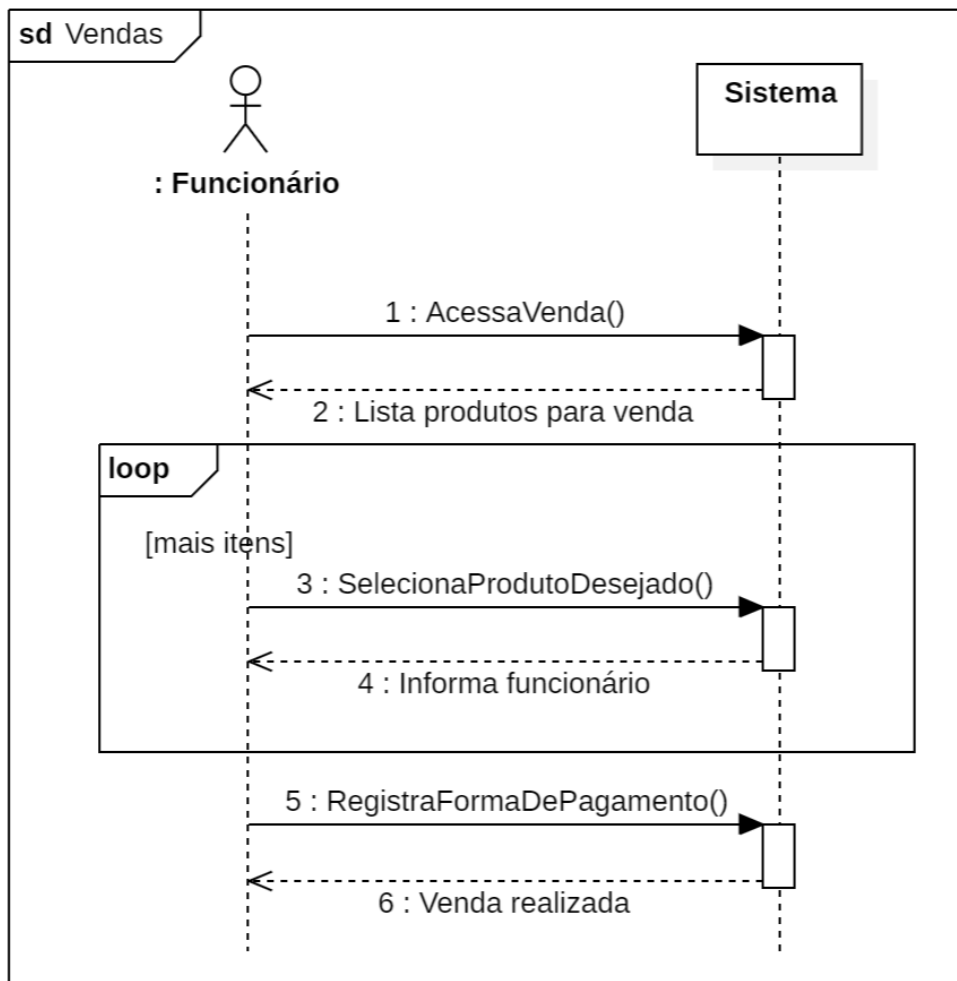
sd Vendas

Sistema

: Funcionário

1 : AcessaVenda()

2 : Lista produtos para venda

loop

[mais itens]

3 : SelecionaProdutoDesejado()

4 : Informa funcionário

5 : RegistraFormaDePagamento()

6 : Venda realizada